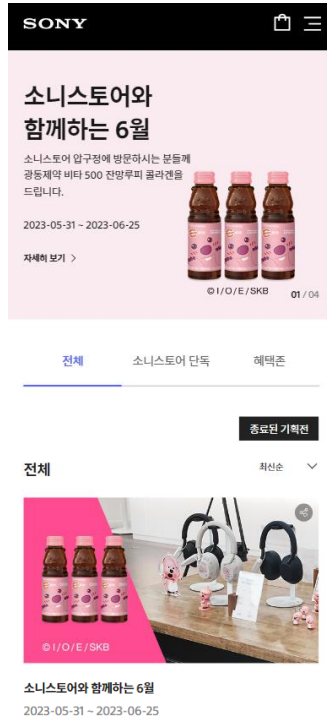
SONY

소니스토어와 함께하는 6월

소니스토어 압구정에 방문하시는 분들께 광동제약 비타 500 잔망루피 콜라겐을 드립니다.

2023-05-31 ~ 2023-06-25

자세히 보기 >

©I/O/E/SKB

01 / 04

전체 소니스토어 단독 혜택존

종료된 기획전

전체

최신순

©I/O/E/SKB

소니스토어와 함께하는 6월

2023-05-31 ~ 2023-06-25